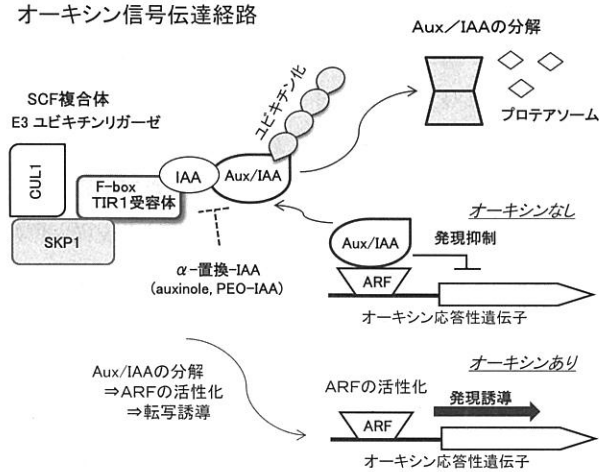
オーキシン信号伝達経路

Aux／IAAの分解

ユビキチン化

SCF複合体
E3 ユビキチンリガーゼ

プロテアソーム

CUL1

F-box
TIR1受容体

IAA

Aux/IAA

SKP1

オーキシンなし

Aux/IAA

発現抑制

$\alpha$-置換-IAA
(auxinole, PEO-IAA)

ARF

オーキシン応答性遺伝子

オーキシンあり

Aux/IAAの分解
⇒ARFの活性化
⇒転写誘導

ARFの活性化

発現誘導

ARF

オーキシン応答性遺伝子